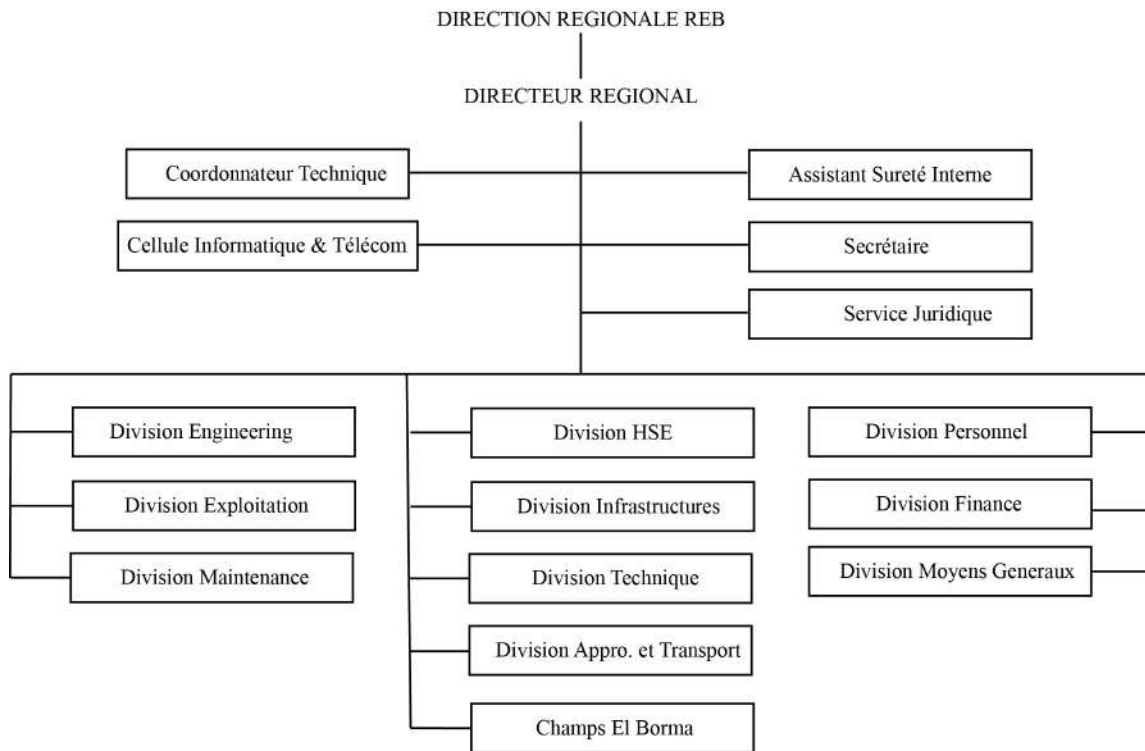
DIRECTION REGIONALE REB

DIRECTEUR REGIONAL

Coordonnateur Technique

Assistant Sureté Interne

Cellule Informatique & Télécom

Secrétaire

Service Juridique

Division Engineering

Division Exploitation

Division Maintenance

Division HSE

Division Infrastructures

Division Technique

Division Appro. et Transport

Champs El Borma

Division Personnel

Division Finance

Division Moyens Generaux